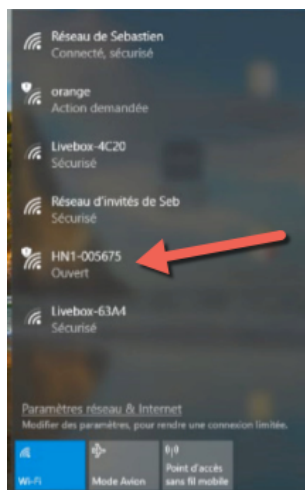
Réseau de Sebastien
Connecté, sécurisé

orange
Action demandée

Livebox-4C20
Sécurisé

Réseau d'invités de Seb
Sécurisé

HN1-005675
Ouvert

Livebox-63A4
Sécurisé

Paramètres réseau & Internet
Modifier des paramètres, pour rendre une connexion limitée.

Wi-Fi

Mode Avion

Point d'accès sans fil mobile